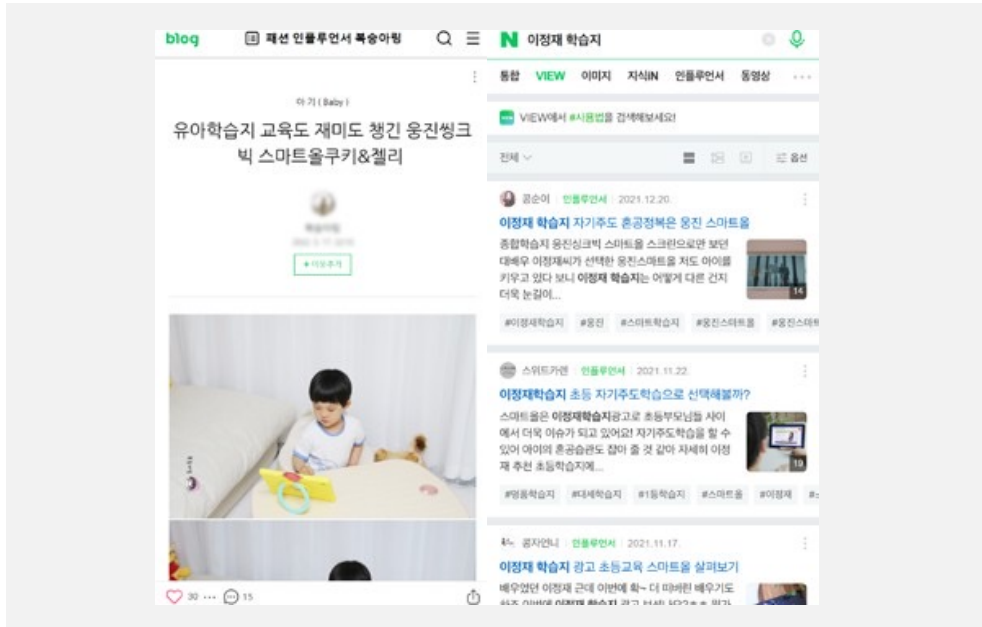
blog 패션 인플루언서 복숭아링

아기 ( Baby )

유아학습지 교육도 재미도 챙긴 웅진씽크빅 스마트올쿠키&젤리

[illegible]

+이웃추가

30 ··· 15

이정재 학습지

통합 VIEW 이미지 지식iN 인플루언서 동영상 ···

VIEW에서 #사용법을 검색해보세요!

전체

옵션

공순이 인플루언서 2021.12.20.

이정재 학습지 자기주도 혼공정복은 웅진 스마트올

종합학습지 웅진씽크빅 스마트올 스크린으로만 보던 대배우 이정재씨가 선택한 웅진스마트올 저도 아이를 키우고 있다 보니 이정재 학습지는 어떻게 다른 건지 더욱 눈길이...

14

#이정재학습지 #웅진 #스마트학습지 #웅진스마트올 #웅진스마트

스위트카멘 인플루언서 2021.11.22.

이정재학습지 초등 자기주도학습으로 선택해볼까?

스마트올은 이정재학습지광고로 초등부모님들 사이에서 더욱 이슈가 되고 있어요! 자기주도학습을 할 수 있어 아이의 혼공습관도 잡아 줄 것 같아 자세히 이정재 추천 초등학습지에...

19

#영등학습지 #대세학습지 #1등학습지 #스마트올 #이정재 #

꽁자언니 인플루언서 2021.11.17.

이정재 학습지 광고 초등교육 스마트올 살펴보기

배우였던 이정재 근데 이번에 확~ 더 미비된 배우기도 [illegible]